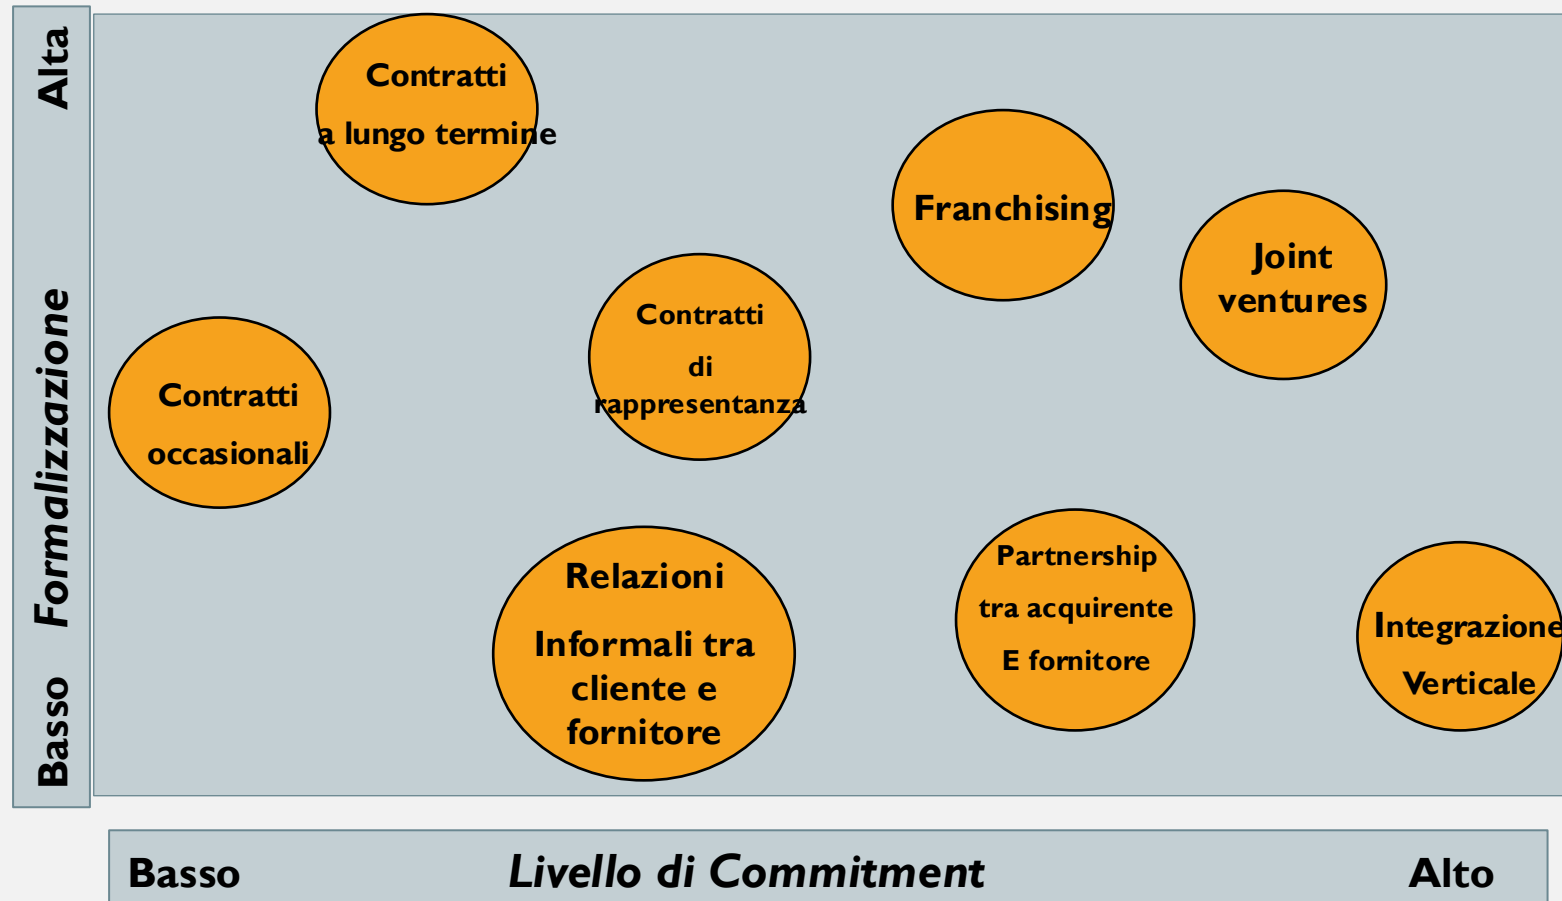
Alta
Formalizzazione
Basso

Contratti
a lungo termine

Franchising

Joint ventures

Contratti
di rappresentanza

Contratti
occasionali

Relazioni
Informali tra cliente e fornitore

Partnership
tra acquirente
E fornitore

Integrazione
Verticale

Basso Livello di Commitment Alto